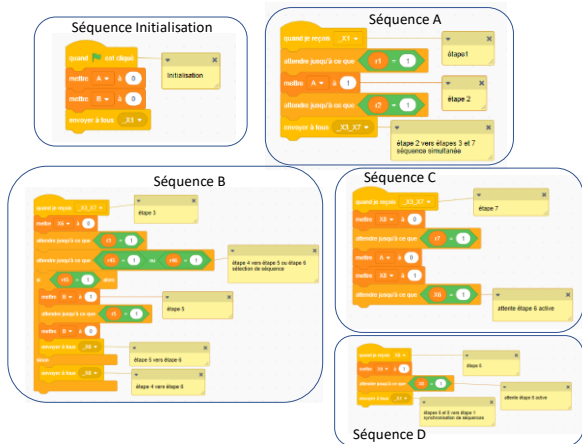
Séquence Initialisation

quand [flag] est cliqué
mettre A à 0
mettre B à 0
envoyer à tous _X1

Initialisation

Séquence A

quand je reçois _X1
attendre jusqu'à ce que r1 = 1
mettre A à 1
attendre jusqu'à ce que r2 = 1
envoyer à tous _X3_X7

étape1
étape 2
étape 2 vers étapes 3 et 7 séquence simultanée

Séquence B

quand je reçois _X3_X7
mettre X8 à 0
attendre jusqu'à ce que r3 = 1
attendre jusqu'à ce que m5 = 1 ou m6 = 1
si m5 = 1 alors
mettre B à 1
attendre jusqu'à ce que r5 = 1
mettre B à 0
envoyer à tous _X6
sinon
envoyer à tous _X6

étape 3
étape 4 vers étape 5 ou étape 6 sélection de séquence
étape 5
étape 5 vers étape 6
étape 4 vers étape 6

Séquence C

quand je reçois _X3_X7
mettre X8 à 0
attendre jusqu'à ce que r7 = 1
mettre A à 0
mettre X8 à 1
attendre jusqu'à ce que X6 = 1

étape 7
attente étape 6 active

quand je reçois _X6
mettre X6 à 1
attendre jusqu'à ce que X8 = 1
envoyer à tous _X1

étape 6
attente étape 8 active
étape 6 et 8 vers étape 1 synchronisation de séquences

Séquence D